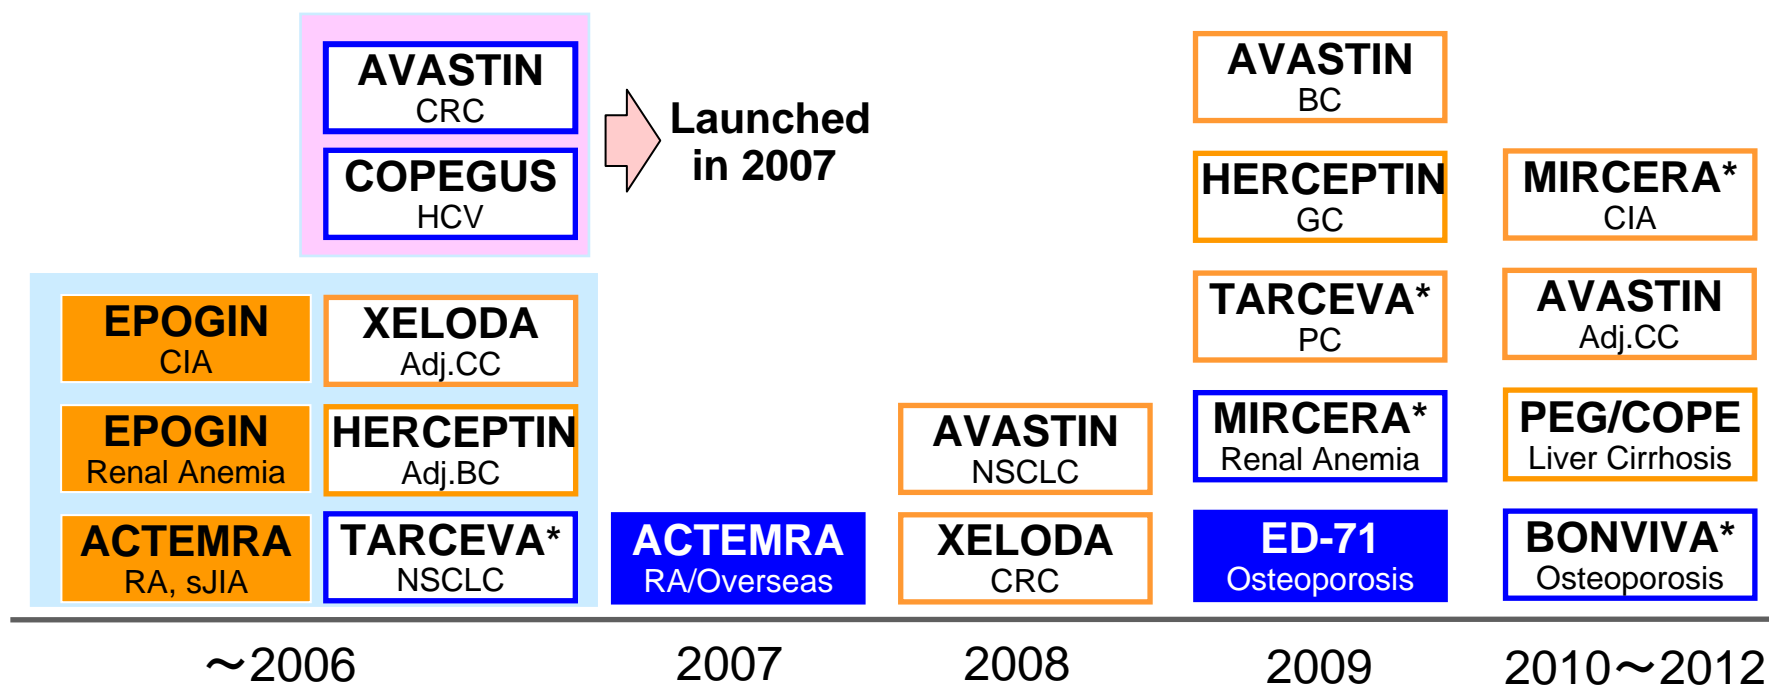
AVASTIN
CRC

COPEGUS
HCV

Launched in 2007

EPOGIN
CIA

XELODA
Adj.CC

EPOGIN
Renal Anemia

HERCEPTIN
Adj.BC

ACTEMRA
RA, sJIA

TARCEVA*
NSCLC

ACTEMRA
RA/Overseas

AVASTIN
NSCLC

XELODA
CRC

AVASTIN
BC

HERCEPTIN
GC

TARCEVA*
PC

MIRCERA*
Renal Anemia

ED-71
Osteoporosis

MIRCERA*
CIA

AVASTIN
Adj.CC

PEG/COPE
Liver Cirrhosis

BONVIVA*
Osteoporosis

～2006 2007 2008 2009 2010～2012